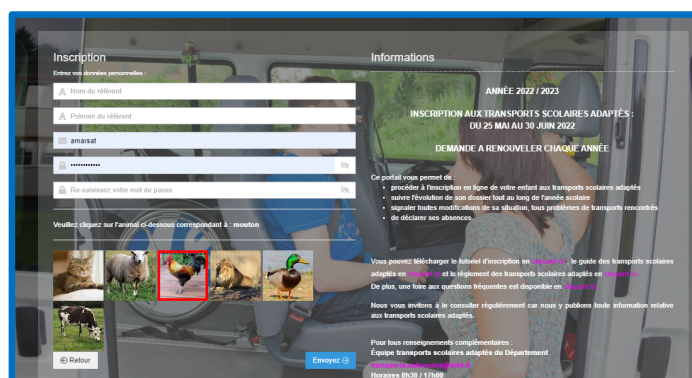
Inscription

Entrez vos données personnelles :

Nom du référent

Prénom du référent

amarsat

••••••••••••

Re-saisissez votre mot de passe

Veuillez cliquez sur l'animal ci-dessous correspondant à : mouton

Retour

Envoyez

Informations

ANNÉE 2022 / 2023

INSCRIPTION AUX TRANSPORTS SCOLAIRES ADAPTÉS : DU 25 MAI AU 30 JUIN 2022

DEMANDE A RENOUVELER CHAQUE ANNÉE

Ce portail vous permet de :

- procéder à l'inscription en ligne de votre enfant aux transports scolaires adaptés
- suivre l'évolution de son dossier tout au long de l'année scolaire
- signaler toutes modifications de sa situation, tous problèmes de transports rencontrés
- de déclarer ses absences.

Vous pouvez télécharger le tutoriel d'inscription en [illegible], le guide des transports scolaires adaptés en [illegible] et le règlement des transports scolaires adaptés en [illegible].
De plus, une foire aux questions fréquentes est disponible en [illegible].

Nous vous invitons à le consulter régulièrement car nous y publions toute information relative aux transports scolaires adaptés.

Pour tous renseignements complémentaires :
Équipe transports scolaires adaptés du Département
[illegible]
Horaires 8h30 / 17h00